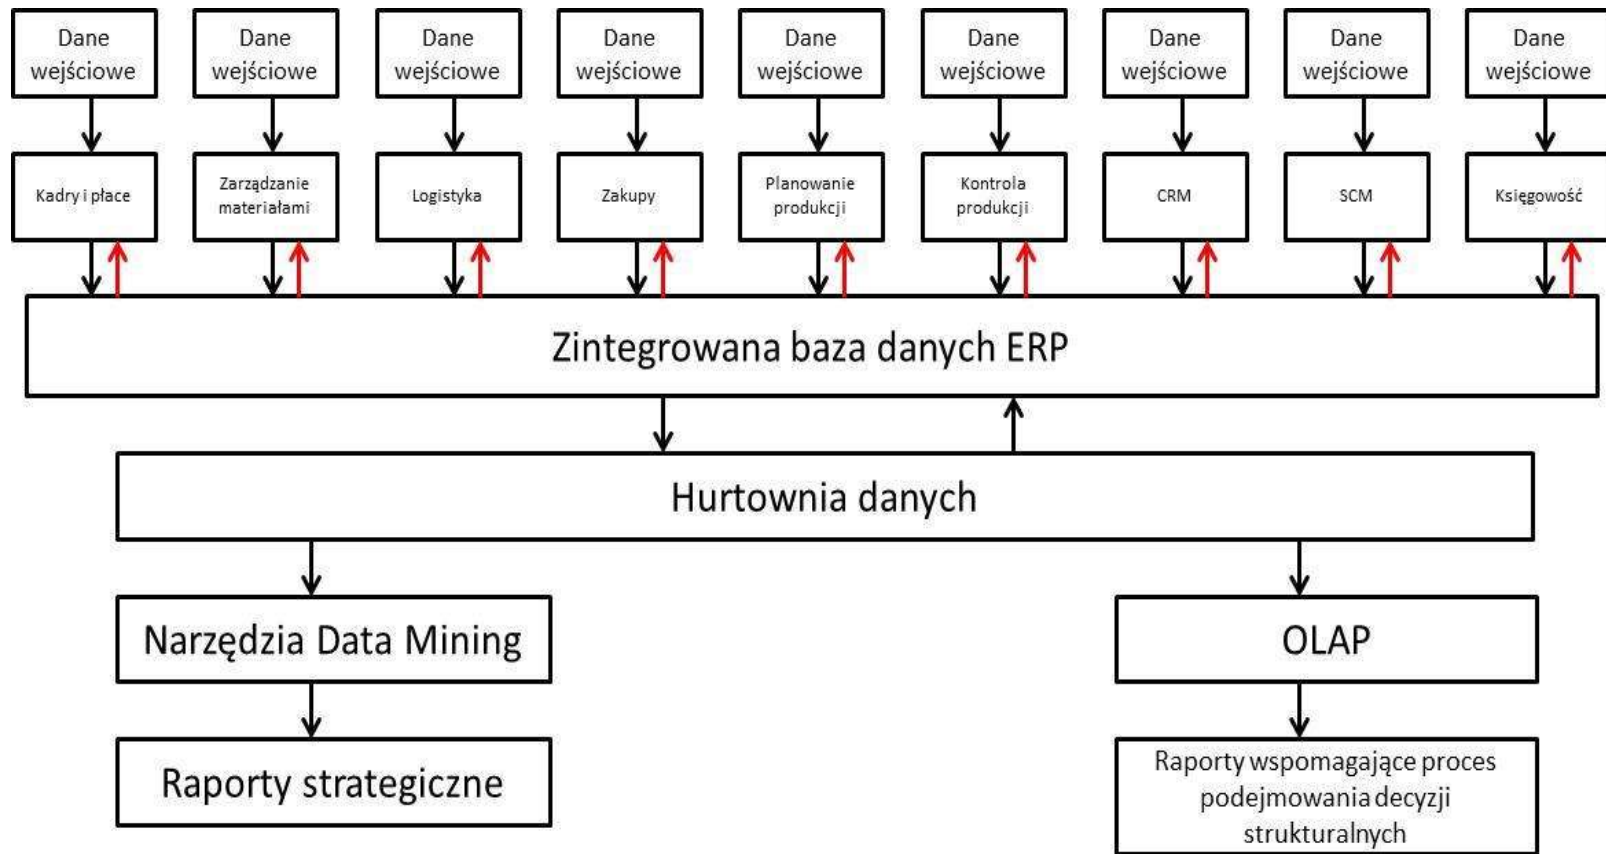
Dane wejściowe

Dane wejściowe

Dane wejściowe

Dane wejściowe

Dane wejściowe

Dane wejściowe

Dane wejściowe

Dane wejściowe

Dane wejściowe

Kadry i płace

Zarządzanie materiałami

Logistyka

Zakupy

Planowanie produkcji

Kontrola produkcji

CRM

SCM

Księgowość

Zintegrowana baza danych ERP

Hurtownia danych

Narzędzia Data Mining

OLAP

Raporty strategiczne

Raporty wspomagające proces podejmowania decyzji strukturalnych